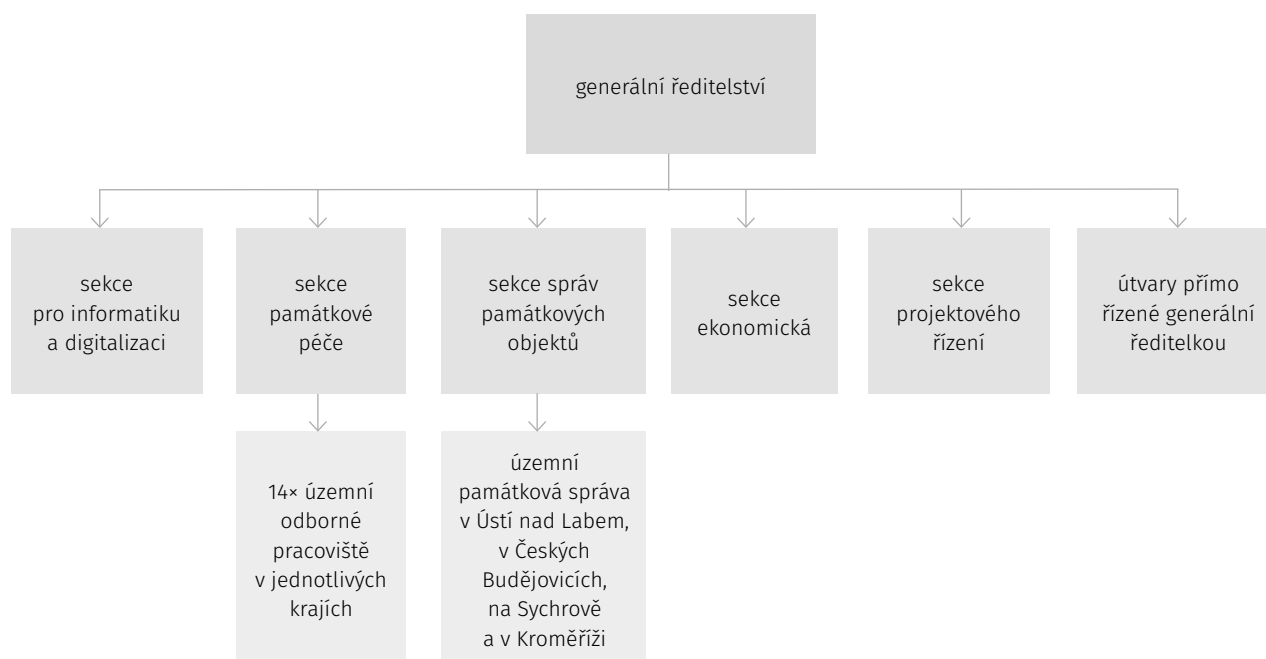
generální ředitelství

sekce pro informatiku a digitalizaci

sekce památkové péče

sekce správ památkových objektů

sekce ekonomická

sekce projektového řízení

útvary přímo řízené generální ředitelkou

14× územní odborné pracoviště v jednotlivých krajích

územní památková správa v Ústí nad Labem, v Českých Budějovicích, na Sychrově a v Kroměříži